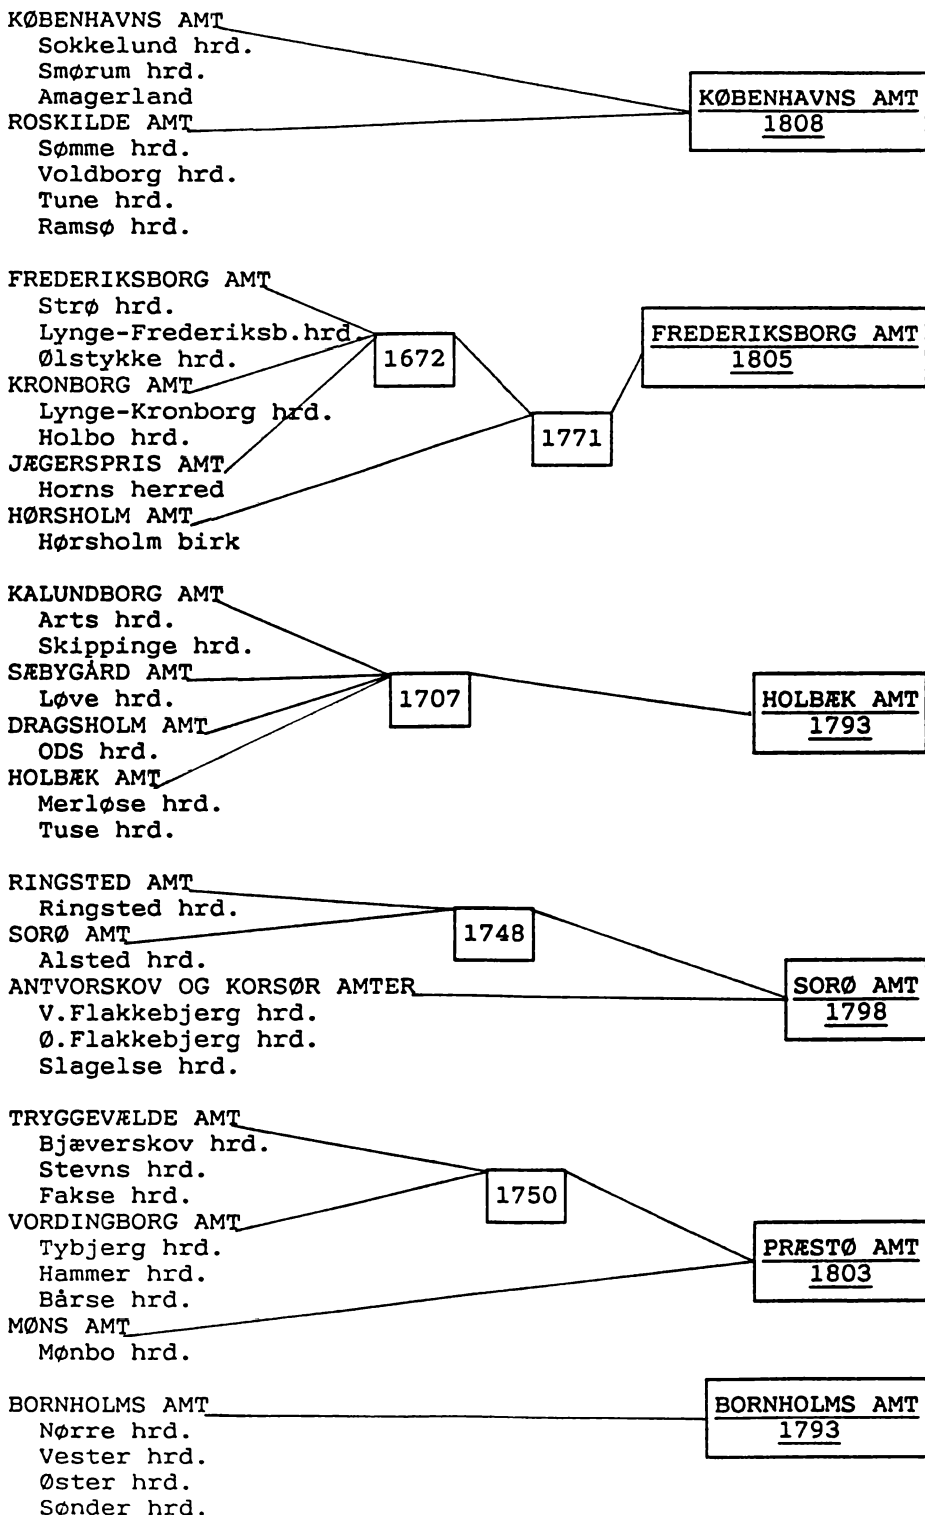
KØBENHAVNS AMT
Sokkelund hrd.
Smørum hrd.
Amagerland
ROSKILDE AMT
Sømme hrd.
Voldborg hrd.
Tune hrd.
Ramsø hrd.

KØBENHAVNS AMT
1808

FREDERIKSBORG AMT
Strø hrd.
Lynge-Frederiksb.hrd.
Ølstykke hrd.
KRONBORG AMT
Lynge-Kronborg hrd.
Holbo hrd.
JÆGERSPRIS AMT
Horns herred
HØRSHOLM AMT
Hørsholm birk

1672

1771

FREDERIKSBORG AMT
1805

KALUNDBORG AMT
Arts hrd.
Skippinge hrd.
SÆBYGÅRD AMT
Løve hrd.
DRAGSHOLM AMT
ODS hrd.
HOLBÆK AMT
Merløse hrd.
Tuse hrd.

1707

HOLBÆK AMT
1793

RINGSTED AMT
Ringsted hrd.
SORØ AMT
Alsted hrd.
ANTVORSKOV OG KORSØR AMTER
V.Flakkebjerg hrd.
Ø.Flakkebjerg hrd.
Slagelse hrd.

1748

SORØ AMT
1798

TRYGGEVÆLDE AMT
Bjæverskov hrd.
Stevns hrd.
Fakse hrd.
VORDINGBORG AMT
Tybjerg hrd.
Hammer hrd.
Bårse hrd.
MØNS AMT
Mønbo hrd.

1750

PRÆSTØ AMT
1803

BORNHOLMS AMT
Nørre hrd.
Vester hrd.
Øster hrd.
Sønder hrd.

BORNHOLMS AMT
1793